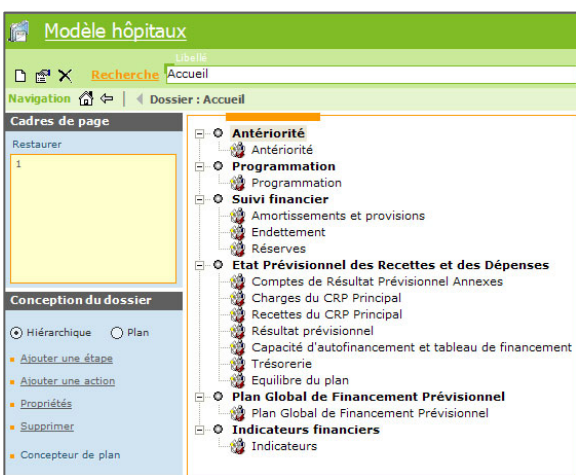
Modèle hôpitaux

Recherche Libellé Accueil

Navigation Dossier : Accueil

Cadres de page

Restaurer

1

Conception du dossier

Hiérarchique Plan

Ajouter une étape

Ajouter une action

Propriétés

Supprimer

Concepteur de plan

Antériorité
Antériorité
Programmation
Programmation
Suivi financier
Amortissements et provisions
Endettement
Réserves
Etat Prévisionnel des Recettes et des Dépenses
Comptes de Résultat Prévisionnel Annexes
Charges du CRP Principal
Recettes du CRP Principal
Résultat prévisionnel
Capacité d'autofinancement et tableau de financement
Trésorerie
Equilibre du plan
Plan Global de Financement Prévisionnel
Plan Global de Financement Prévisionnel
Indicateurs financiers
Indicateurs